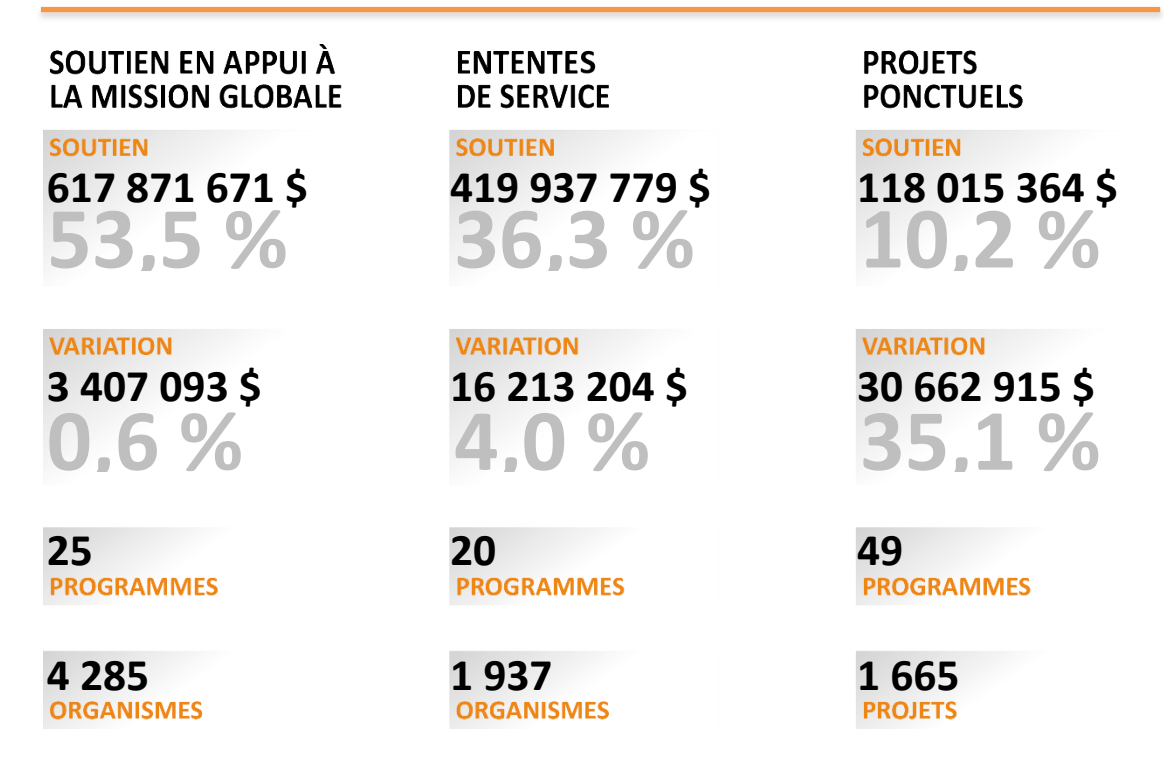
SOUTIEN EN APPUI À LA MISSION GLOBALE

SOUTIEN
617 871 671 $
53,5 %

VARIATION
3 407 093 $
0,6 %

25
PROGRAMMES

4 285
ORGANISMES

ENTENTES DE SERVICE

SOUTIEN
419 937 779 $
36,3 %

VARIATION
16 213 204 $
4,0 %

20
PROGRAMMES

1 937
ORGANISMES

PROJETS PONCTUELS

SOUTIEN
118 015 364 $
10,2 %

VARIATION
30 662 915 $
35,1 %

49
PROGRAMMES

1 665
PROJETS